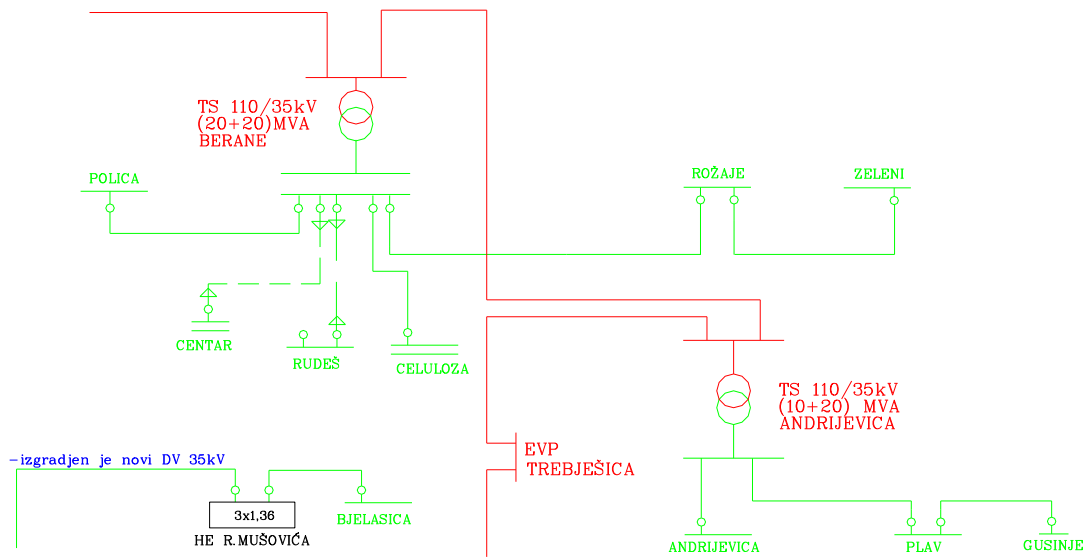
TS 110/35kV
(20+20)MVA
BERANE

POLICA

ROŽAJE

ZELENI

CENTAR

RUDEŠ

CELULOZA

TS 110/35kV
(10+20) MVA
ANDRIJEVICA

-izgradjen je novi DV 35kV

EVP
TREBJEŠICA

3x1,36

HE R.MUŠOVIĆA

BJELASICA

ANDRIJEVICA

PLAV

GUSINJE